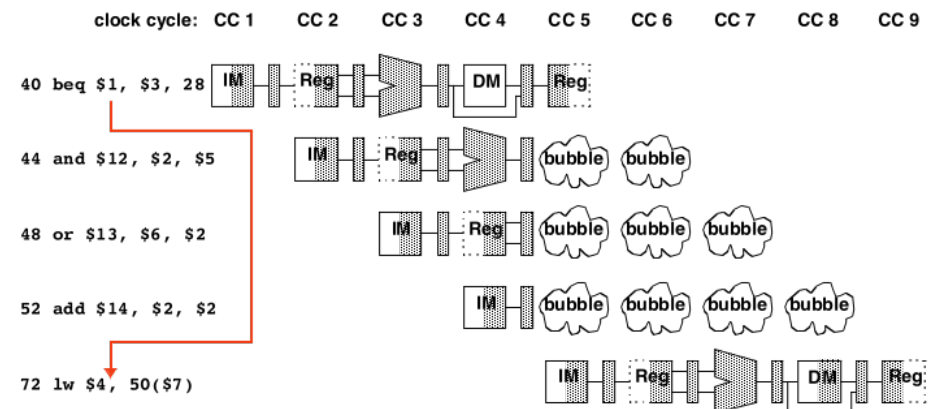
clock cycle: CC 1 CC 2 CC 3 CC 4 CC 5 CC 6 CC 7 CC 8 CC 9

40 beq \$1, \$3, 28 IM Reg DM Reg

44 and \$12, \$2, \$5 IM Reg bubble bubble

48 or \$13, \$6, \$2 IM Reg bubble bubble bubble

52 add \$14, \$2, \$2 IM bubble bubble bubble bubble

72 lw \$4, 50(\$7) IM Reg DM Reg